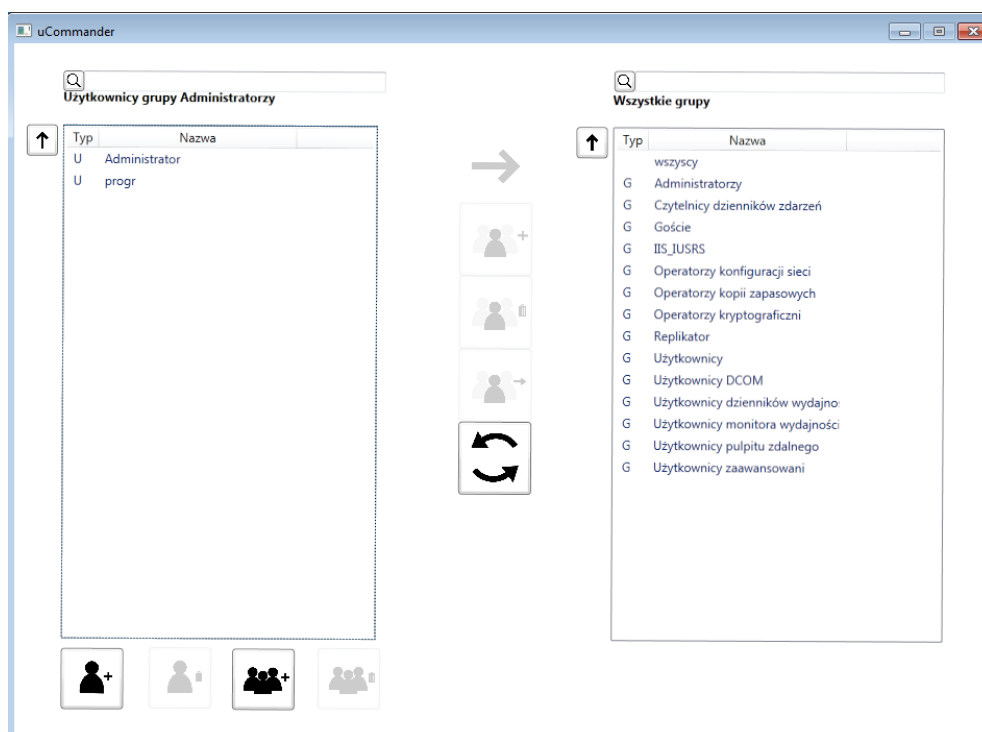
uCommander

Użytkownicy grupy Administratorzy

| Typ | Nazwa |
|---|---|
| U | Administrator |
| U | progr |

Wszystkie grupy

| Typ | Nazwa |
|---|---|
| | wszyscy |
| G | Administratorzy |
| G | Czytelnicy dzienników zdarzeń |
| G | Goście |
| G | IIS_IUSRS |
| G | Operatorzy konfiguracji sieci |
| G | Operatorzy kopii zapasowych |
| G | Operatorzy kryptograficzni |
| G | Replikator |
| G | Użytkownicy |
| G | Użytkownicy DCOM |
| G | Użytkownicy dzienników wydajno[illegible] |
| G | Użytkownicy monitora wydajności |
| G | Użytkownicy pulpitu zdalnego |
| G | Użytkownicy zaawansowani |